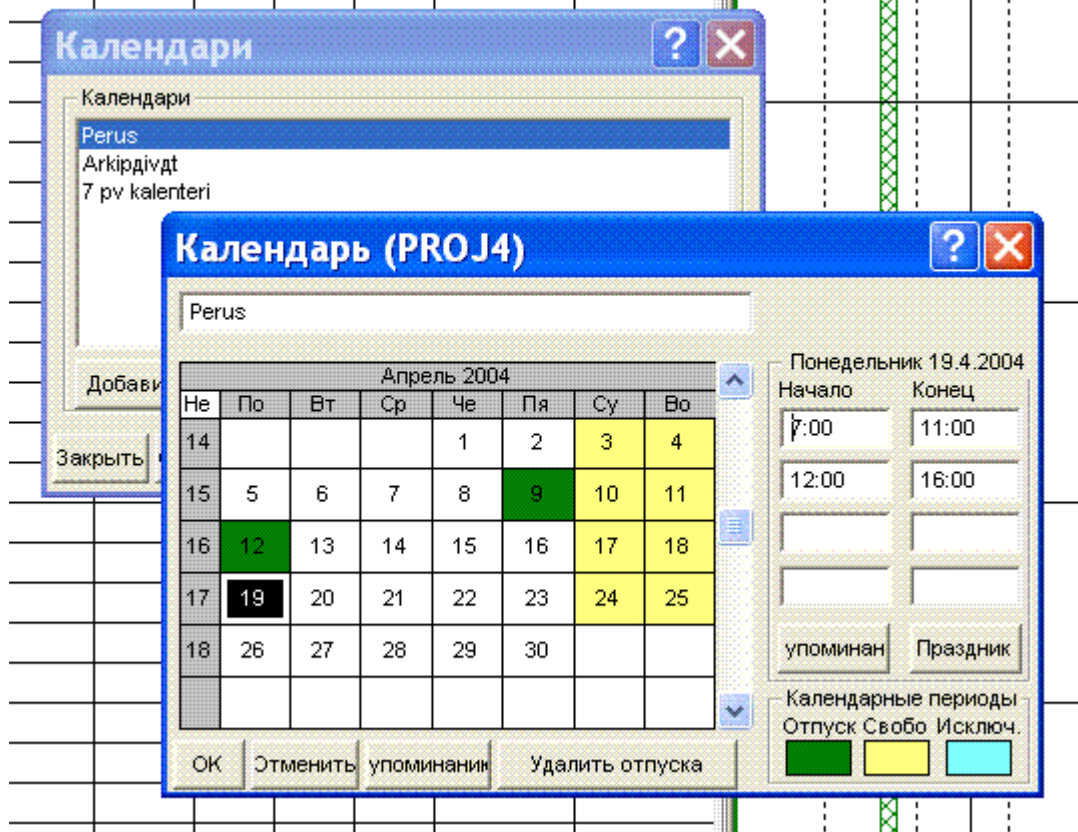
Календари

Календари
Perus
Arkipdivдt
7 pv kalenteri

Добави

Закрыть

Календарь (PROJ4)

Perus

Апрель 2004

| Не | По | Вт | Ср | Че | Пя | Су | Во |
|---|---|---|---|---|---|---|---|
| 14 | | | | 1 | 2 | 3 | 4 |
| 15 | 5 | 6 | 7 | 8 | 9 | 10 | 11 |
| 16 | 12 | 13 | 14 | 15 | 16 | 17 | 18 |
| 17 | 19 | 20 | 21 | 22 | 23 | 24 | 25 |
| 18 | 26 | 27 | 28 | 29 | 30 | | |
| | | | | | | | |

Понедельник 19.4.2004
Начало Конец
7:00 11:00
12:00 16:00

упоминан Праздник

Календарные периоды
Отпуск Свобо Исключ.

OK Отменить упоминани Удалить отпуска